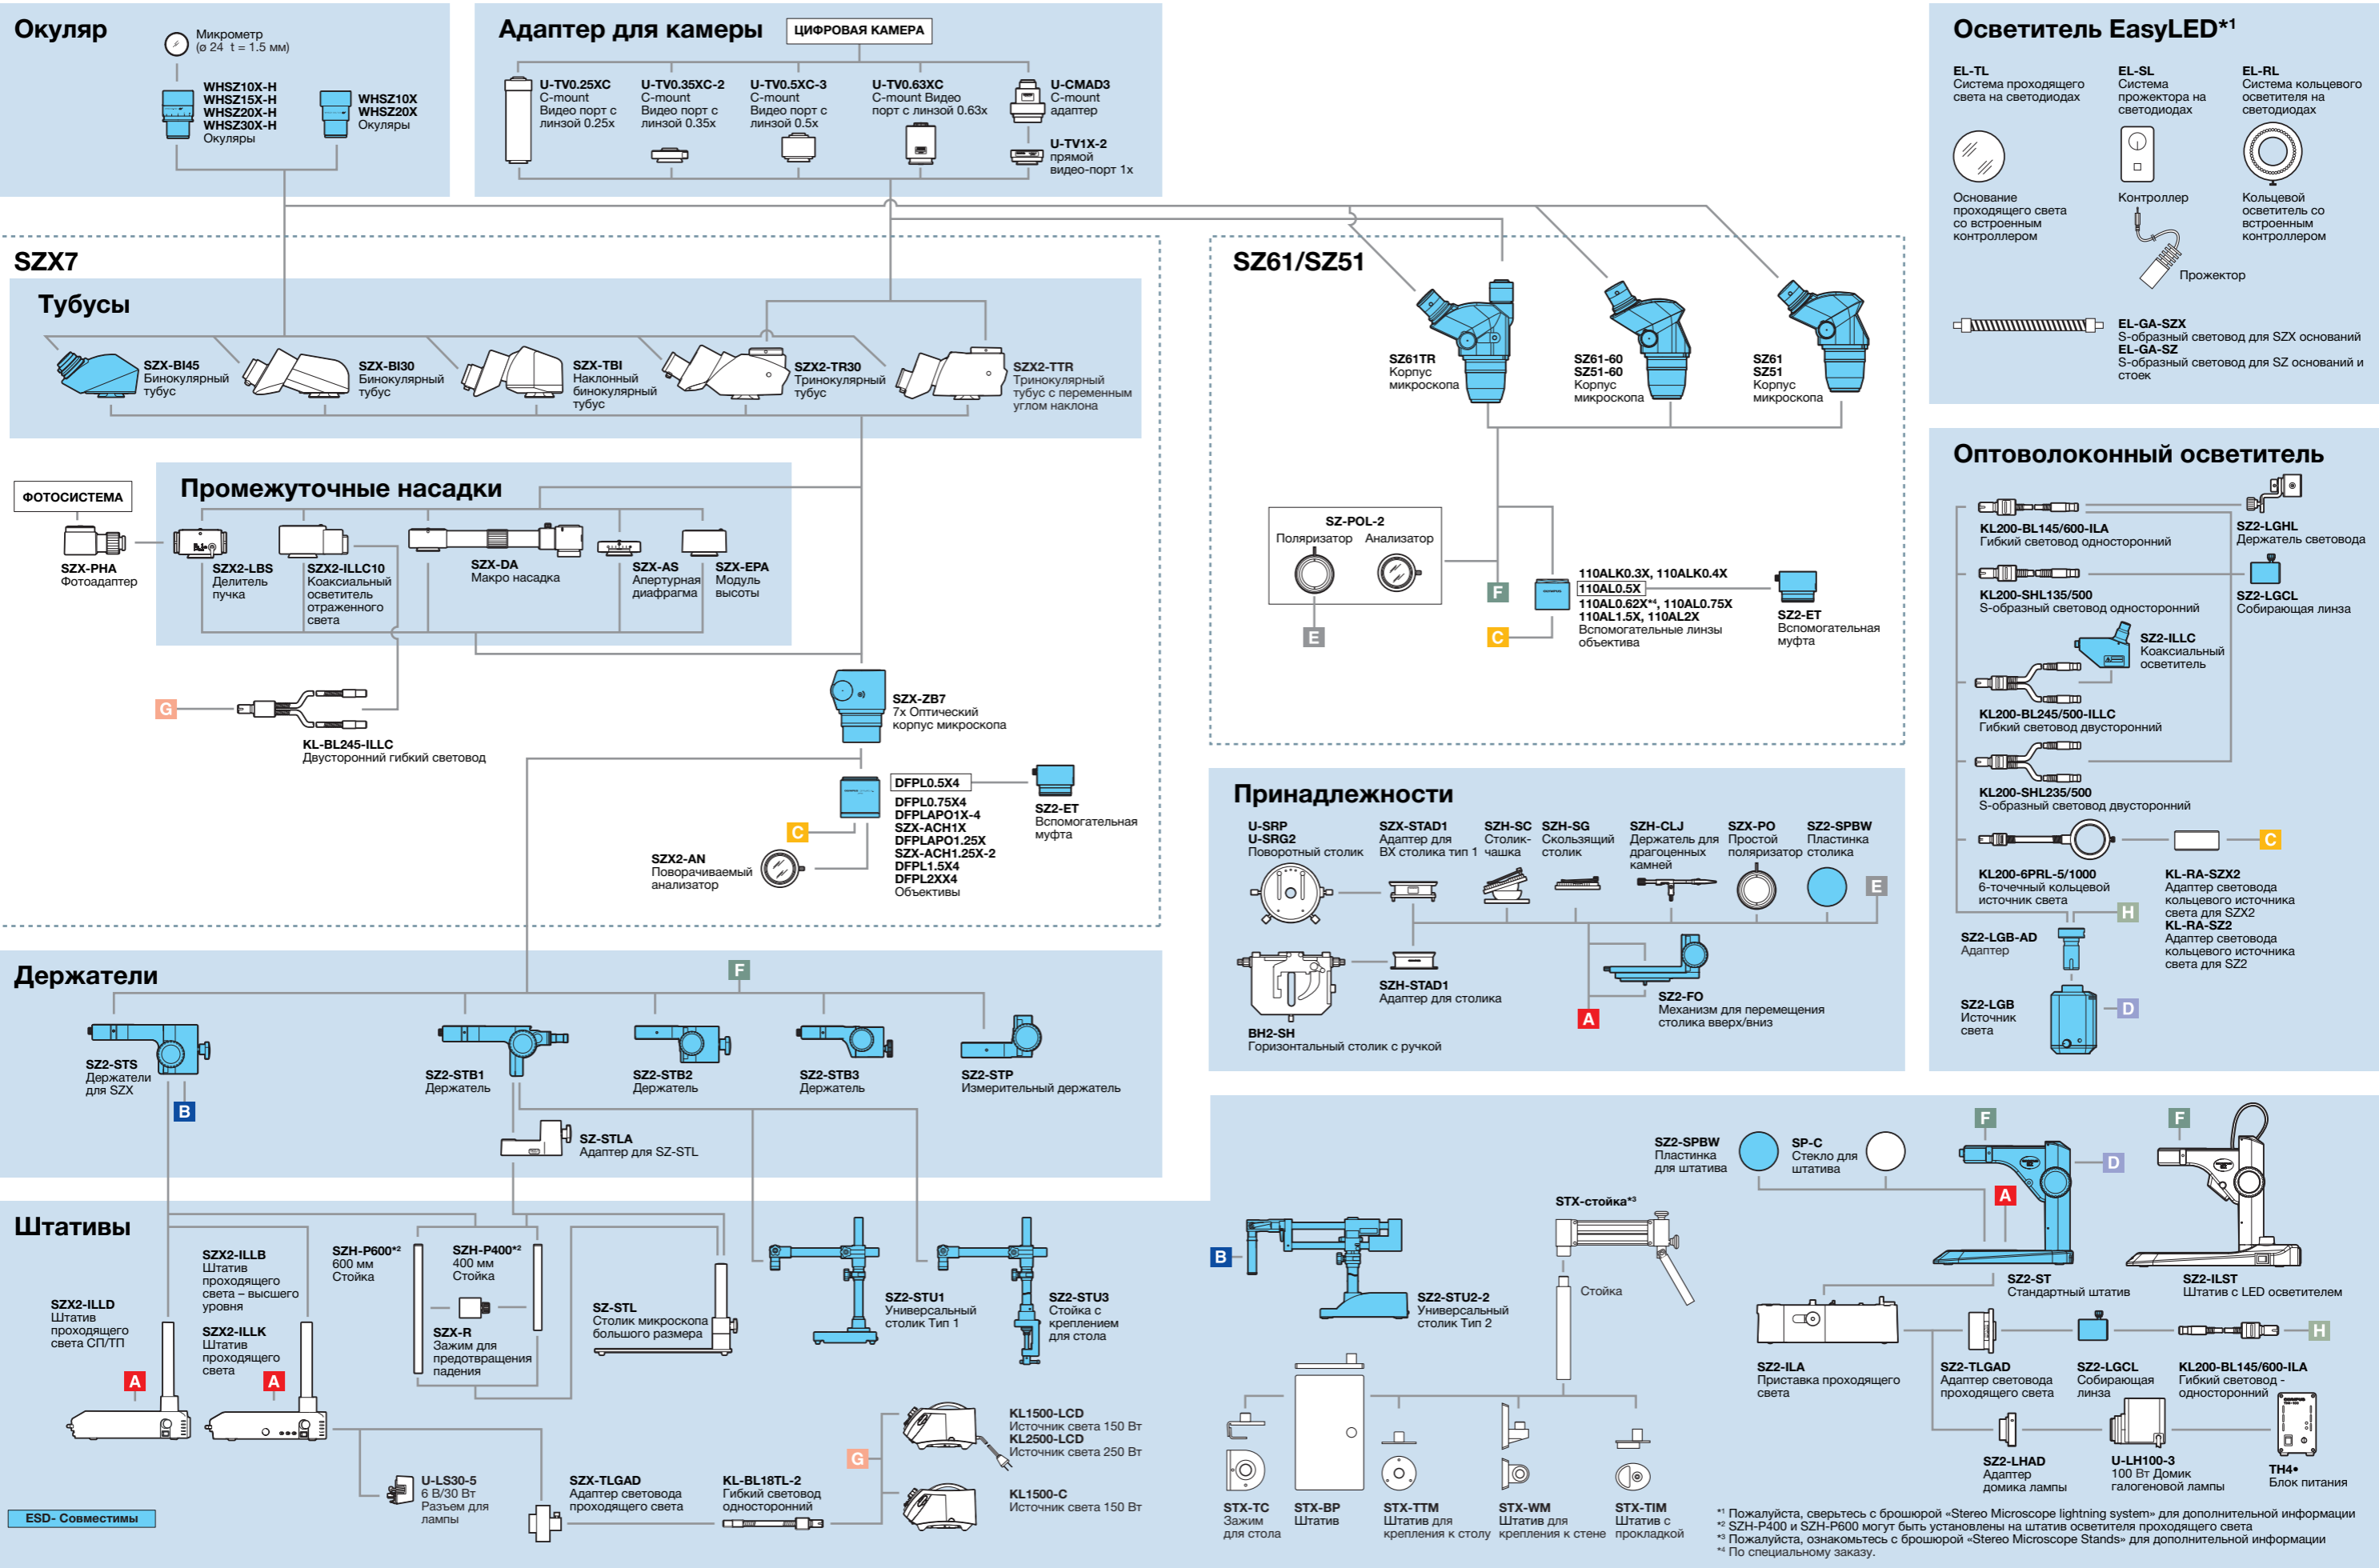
Окуляр

Микрометр (ø 24 t = 1.5 мм)

WHSZ10X-H
WHSZ15X-H
WHSZ20X-H
WHSZ30X-H
Окуляры

WHSZ10X
WHSZ20X
Окуляры

Адаптер для камеры

ЦИФРОВАЯ КАМЕРА

U-TV0.25XC
C-mount
Видео порт с линзой 0.25x

U-TV0.35XC-2
C-mount
Видео порт с линзой 0.35x

U-TV0.5XC-3
C-mount
Видео порт с линзой 0.5x

U-TV0.63XC
C-mount Видео порт с линзой 0.63x

U-CMAD3
C-mount адаптер

U-TV1X-2
прямой видео-порт 1x

Осветитель EasyLED*1

EL-TL
Система проходящего света на светодиодах

EL-SL
Система прожектора на светодиодах

EL-RL
Система кольцевого осветителя на светодиодах

Основание проходящего света со встроенным контроллером

Контроллер

Кольцевой осветитель со встроенным контроллером

Прожектор

EL-GA-SZX
S-образный световод для SZX оснований
EL-GA-SZ
S-образный световод для SZ оснований и стоек

SZX7

Тубусы

SZX-BI45
Бинокулярный тубус

SZX-BI30
Бинокулярный тубус

SZX-TBI
Наклонный бинокулярный тубус

SZX2-TR30
Тринокулярный тубус

SZX2-TTR
Тринокулярный тубус с переменным углом наклона

SZ61/SZ51

SZ61TR
Корпус микроскопа

SZ61-60
SZ51-60
Корпус микроскопа

SZ61
SZ51
Корпус микроскопа

ФОТОСИСТЕМА

Промежуточные насадки

SZX-PHA
Фотоадаптер

SZX2-LBS
Делитель пучка

SZX2-ILLC10
Коаксиальный осветитель отраженного света

SZX-DA
Макро насадка

SZX-AS
Апертурная диафрагма

SZX-EPA
Модуль высоты

SZ-POL-2
Поляризатор Анализатор

F

E

C

110ALK0.3X, 110ALK0.4X
110AL0.5X
110AL0.62X*4, 110AL0.75X
110AL1.5X, 110AL2X
Вспомогательные линзы объектива

SZ2-ET
Вспомогательная муфта

Оптоволоконный осветитель

KL200-BL145/600-ILA
Гибкий световод односторонний

SZ2-LGHL
Держатель световода

KL200-SHL135/500
S-образный световод односторонний

SZ2-LGCL
Собирающая линза

SZ2-ILLC
Коаксиальный осветитель

KL200-BL245/500-ILLC
Гибкий световод двусторонний

KL200-SHL235/500
S-образный световод двусторонний

G

KL-BL245-ILLC
Двусторонний гибкий световод

SZX-ZB7
7x Оптический корпус микроскопа

DFPL0.5X4
DFPL0.75X4
DFPLAPO1X-4
SZX-ACH1X
DFPLAPO1.25X
SZX-ACH1.25X-2
DFPL1.5X4
DFPL2XX4
Объективы

SZ2-ET
Вспомогательная муфта

C

SZX2-AN
Поворачиваемый анализатор

Принадлежности

U-SRP
U-SRG2
Поворотный столик

SZX-STAD1
Адаптер для BX столика тип 1

SZH-SC
Столик-чашка

SZH-SG
Скользящий столик

SZH-CLJ
Держатель для драгоценных камней

SZX-PO
Простой поляризатор

SZ2-SPBW
Пластинка столика

E

KL200-6PRL-5/1000
6-точечный кольцевой источник света

C

KL-RA-SZX2
Адаптер световода кольцевого источника света для SZX2
KL-RA-SZ2
Адаптер световода кольцевого источника света для SZ2

H

SZ2-LGB-AD
Адаптер

SZH-STAD1
Адаптер для столика

BH2-SH
Горизонтальный столик с ручкой

SZ2-FO
Механизм для перемещения столика вверх/вниз

A

SZ2-LGB
Источник света

D

Держатели

F

SZ2-STS
Держатели для SZX

B

SZ2-STB1
Держатель

SZ2-STB2
Держатель

SZ2-STB3
Держатель

SZ2-STP
Измерительный держатель

SZ-STLA
Адаптер для SZ-STL

Штативы

SZX2-ILLB
Штатив проходящего света – высшего уровня

SZH-P600*2
600 мм
Стойка

SZH-P400*2
400 мм
Стойка

SZX2-ILLD
Штатив проходящего света СП/ТП

SZX2-ILLK
Штатив проходящего света

SZX-R
Зажим для предотвращения падения

SZ-STL
Столик микроскопа большого размера

SZ2-STU1
Универсальный столик Тип 1

SZ2-STU3
Стойка с креплением для стола

A

A

B

SZ2-STU2-2
Универсальный столик Тип 2

STX-стойка*3

Стойка

SZ2-SPBW
Пластинка для штатива

SP-C
Стекло для штатива

F

F

D

A

SZ2-ST
Стандартный штатив

SZ2-ILST
Штатив с LED осветителем

SZ2-ILA
Приставка проходящего света

SZ2-TLGAD
Адаптер световода проходящего света

SZ2-LGCL
Собирающая линза

KL200-BL145/600-ILA
Гибкий световод - односторонний

H

KL1500-LCD
Источник света 150 Вт
KL2500-LCD
Источник света 250 Вт

G

KL1500-C
Источник света 150 Вт

U-LS30-5
6 В/30 Вт
Разъем для лампы

SZX-TLGAD
Адаптер световода проходящего света

KL-BL18TL-2
Гибкий световод односторонний

ESD- Совместимы

STX-TC
Зажим для стола

STX-BP
Штатив

STX-TTM
Штатив для крепления к столу

STX-WM
Штатив для крепления к стене

STX-TIM
Штатив с прокладкой

SZ2-LHAD
Адаптер домика лампы

U-LH100-3
100 Вт Домик галогеновой лампы

TH4•
Блок питания

*1 Пожалуйста, сверьтесь с брошюрой «Stereo Microscope lightning system» для дополнительной информации
*2 SZH-P400 и SZH-P600 могут быть установлены на штатив осветителя проходящего света
*3 Пожалуйста, ознакомьтесь с брошюрой «Stereo Microscope Stands» для дополнительной информации
*4 По специальному заказу.